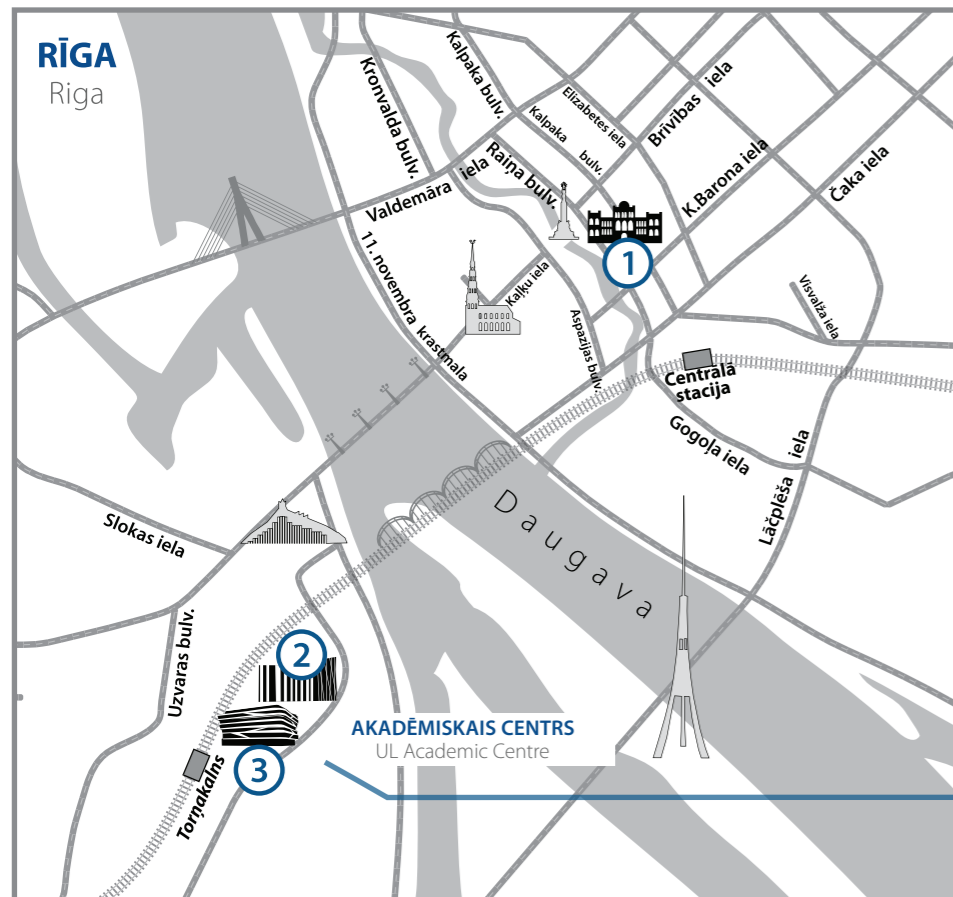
RĪGA
Riga

Kalpaka bulv.
Kronvalda bulv.
Elizabetes iela
Brīvības iela
Kalpaka bulv.
Raiņa bulv.
Valdemāra iela
K.Barona iela
Čaka iela
11. novembra krastmala
Kaļķu iela
Aspazijas bulv.
Visvalža iela
1
Centrālā stacija
Gogoļa iela
Lāčplēša iela
Daugava
Slokas iela
Uzvaras bulv.
2
3
Torņakalns
AKADĒMISKAIS CENTRS
UL Academic Centre